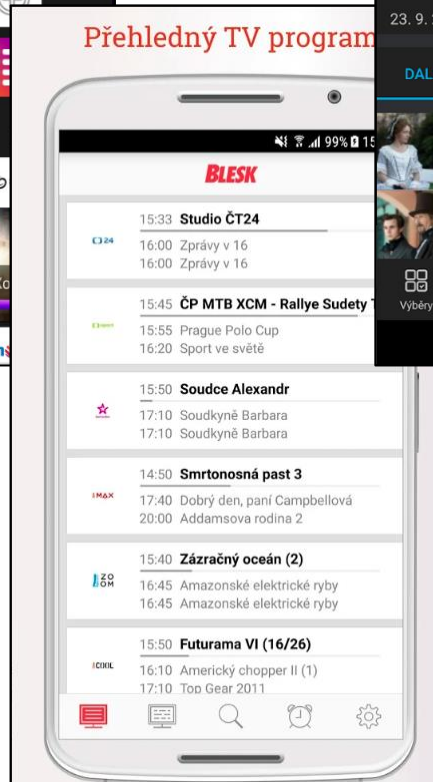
Přehledný TV program

99% 15

BLESK

ČT24
15:33 Studio ČT24
16:00 Zprávy v 16
16:00 Zprávy v 16

ČT sport
15:45 ČP MTB XCM - Rallye Sudety
15:55 Prague Polo Cup
16:20 Sport ve světě

15:50 Soudce Alexandr
17:10 Soudkyně Barbara
17:10 Soudkyně Barbara

MAX
14:50 Smrtonosná past 3
17:40 Dobrý den, paní Campbellová
20:00 Addamsova rodina 2

ZOOM
15:40 Zázračný oceán (2)
16:45 Amazonské elektrické ryby
16:45 Amazonské elektrické ryby

COOL
15:50 Futurama VI (16/26)
16:10 Americký chopper II (1)
17:10 Top Gear 2011

23. 9.
DAL
Výběry